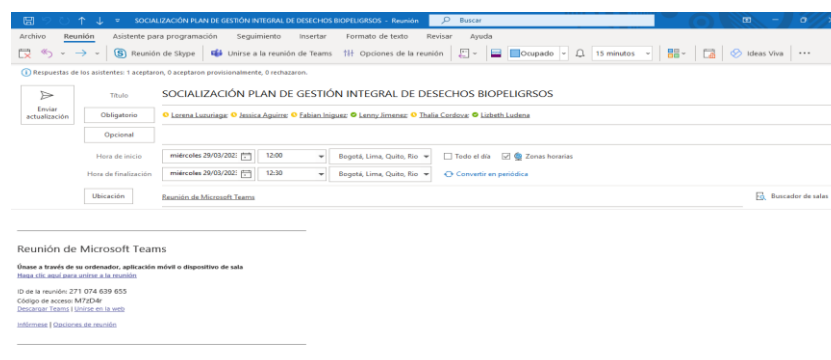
SOCIALIZACIÓN PLAN DE GESTIÓN INTEGRAL DE DESECHOS BIOPELIGRSOS - Reunión
Buscar

Archivo Reunión Asistente para programación Seguimiento Insertar Formato de texto Revisar Ayuda

Reunión de Skype Unirse a la reunión de Teams Opciones de la reunión Ocupado 15 minutos Ideas Viva ···

Respuestas de los asistentes: 1 aceptaron, 0 aceptaron provisionalmente, 0 rechazaron.

Enviar actualización

Título SOCIALIZACIÓN PLAN DE GESTIÓN INTEGRAL DE DESECHOS BIOPELIGRSOS

Obligatorio Lorena Luzuriaga; Jessica Aguirre; Fabian Iniguez; Lenny Jimenez; Thalia Cordova; Lisbeth Ludena

Opcional

Hora de inicio miércoles 29/03/202 12:00 Bogotá, Lima, Quito, Rio Todo el día Zonas horarias

Hora de finalización miércoles 29/03/202 12:30 Bogotá, Lima, Quito, Rio Convertir en periódica

Ubicación Reunión de Microsoft Teams Buscador de salas

Reunión de Microsoft Teams

Únase a través de su ordenador, aplicación móvil o dispositivo de sala
Haga clic aquí para unirse a la reunión

ID de la reunión: 271 074 639 655
Código de acceso: M7zD4r
Descargar Teams | Unirse en la web

Infórmese | Opciones de reunión